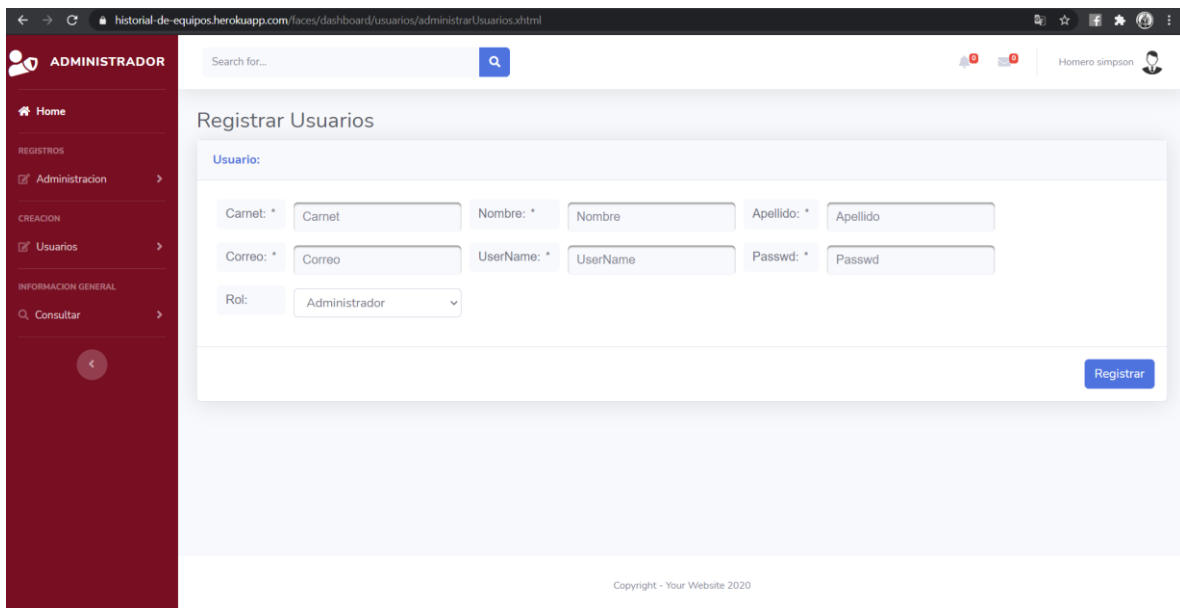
historial-de-equipos.herokuapp.com/faces/dashboard/usuarios/administrarUsuarios.xhtml

ADMINISTRADOR

Search for...

0 0

Homero simpson

Home

REGISTROS

Administracion

CREACION

Usuarios

INFORMACION GENERAL

Consultar

Registrar Usuarios

Usuario:

Carnet: * Carnet

Nombre: * Nombre

Apellido: * Apellido

Correo: * Correo

UserName: * UserName

Passwd: * Passwd

Rol: Administrador

Registrar

Copyright - Your Website 2020